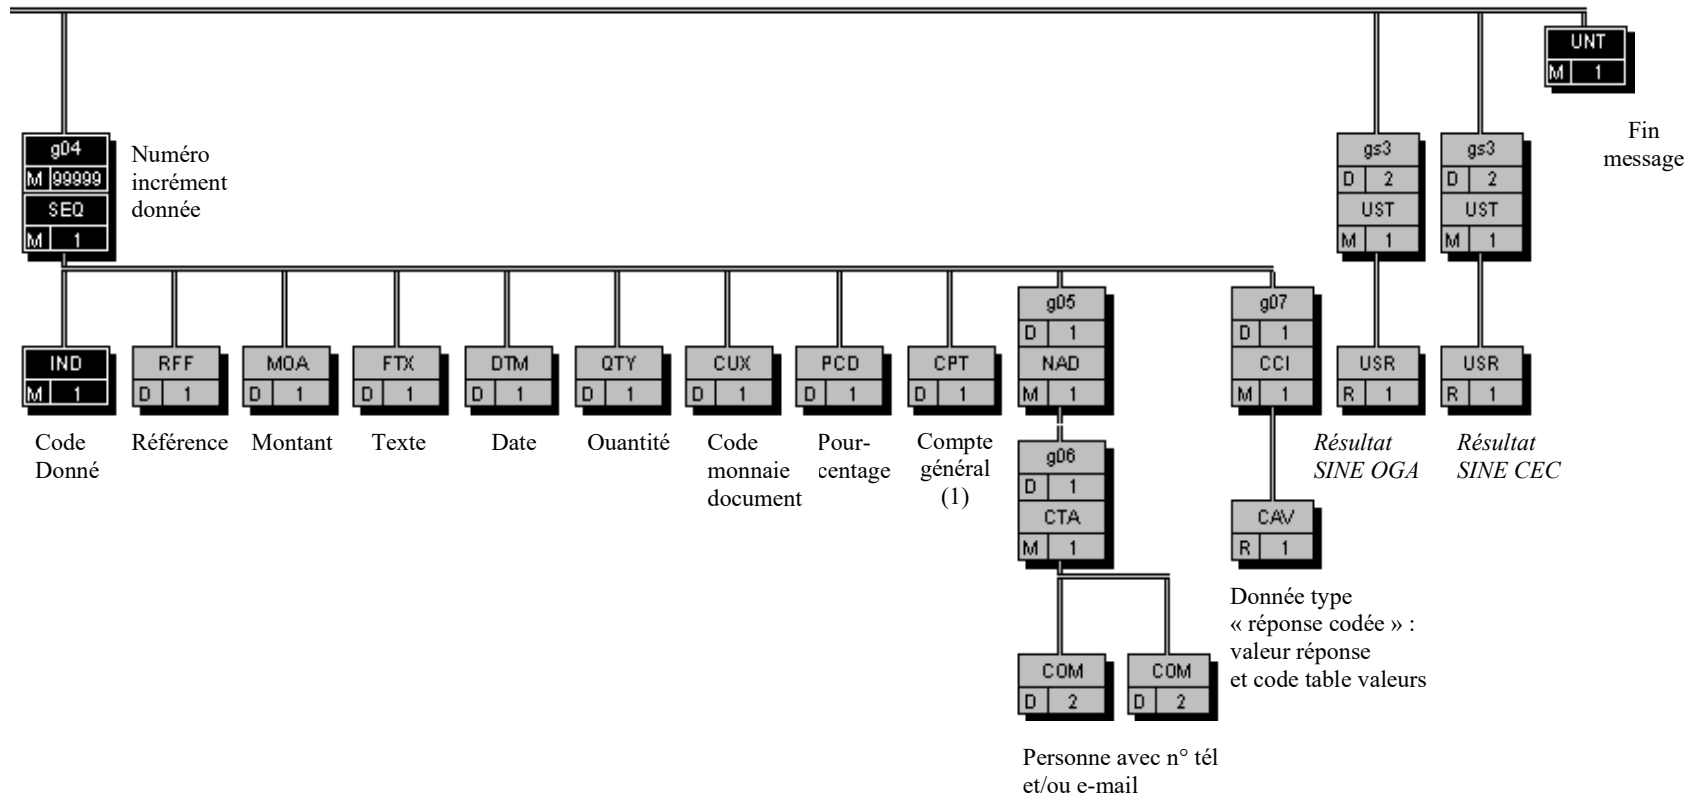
UNT
M 1

Fin message

g04
M 99999
SEQ
M 1

Numéro incrément donnée

gs3
D 2
UST
M 1

gs3
D 2
UST
M 1

IND
M 1

Code Donné

RFF
D 1

Référence

MOA
D 1

Montant

FTX
D 1

Texte

DTM
D 1

Date

QTY
D 1

Ouantité

CUX
D 1

Code monnaie document

PCD
D 1

Pour-centage

CPT
D 1

Compte général (1)

g05
D 1
NAD
M 1

g06
D 1
CTA
M 1

COM
D 2

COM
D 2

Personne avec n° tél et/ou e-mail

g07
D 1
CCI
M 1

CAV
R 1

Donnée type « réponse codée » : valeur réponse et code table valeurs

USR
R 1

Résultat SINE OGA

USR
R 1

Résultat SINE CEC